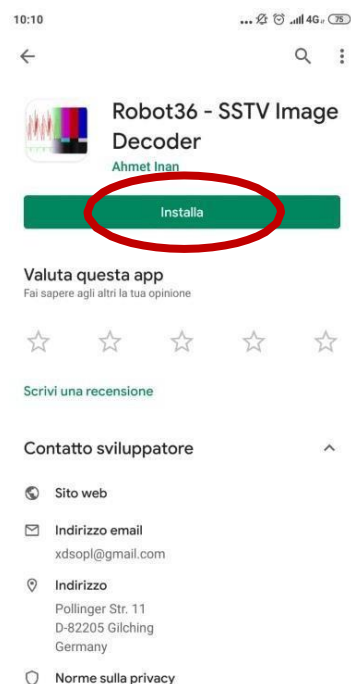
10:10

... 4G 75

Robot36 - SSTV Image Decoder
Ahmet Inan

Installa

Valuta questa app
Fai sapere agli altri la tua opinione

Scrivi una recensione

Contatto sviluppatore

Sito web

Indirizzo email
xdsopl@gmail.com

Indirizzo
Pollinger Str. 11
D-82205 Gilching
Germany

Norme sulla privacy